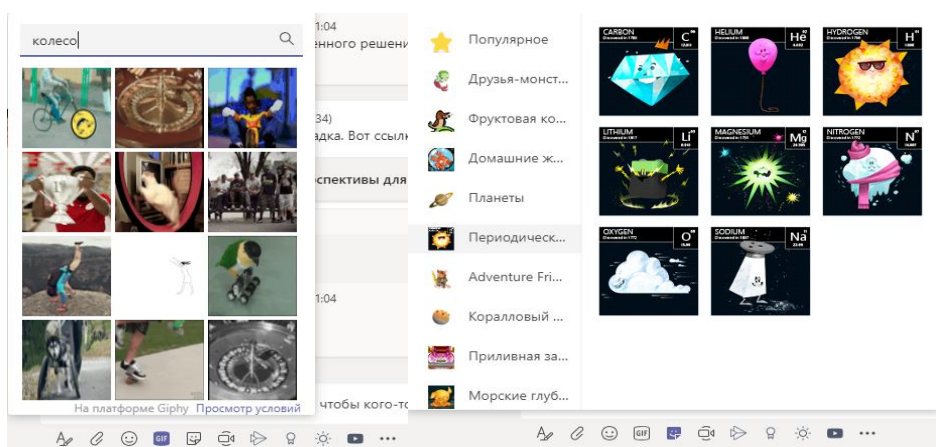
колесо

На платформе Giphy Просмотр условий

1:04
енного решени

34)
дка. Вот ссылк

спективы для

1:04

чтобы кого-то

Популярное
Друзья-монст...
Фруктовая ко...
Домашние ж...
Планеты
Периодическ...
Adventure Fri...
Коралловый ...
Приливная за...
Морские глуб...

CARBON C
HELIUM He
HYDROGEN H
LITHIUM Li
MAGNESIUM Mg
NITROGEN N
OXYGEN O
SODIUM Na